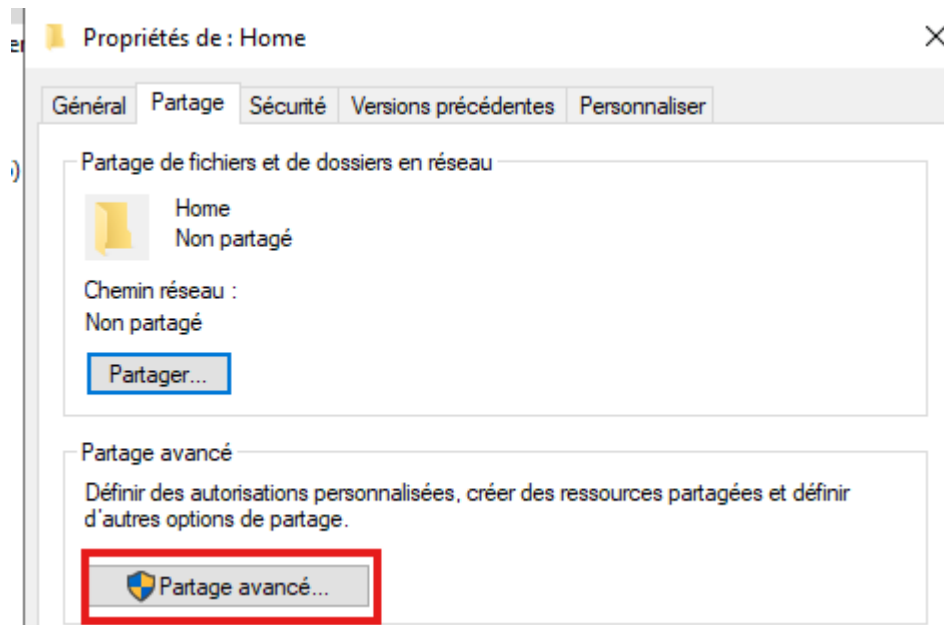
Propriétés de : Home

×

Général | Partage | Sécurité | Versions précédentes | Personnaliser

Partage de fichiers et de dossiers en réseau

Home
Non partagé

Chemin réseau :
Non partagé

Partager...

Partage avancé

Définir des autorisations personnalisées, créer des ressources partagées et définir d'autres options de partage.

Partage avancé...